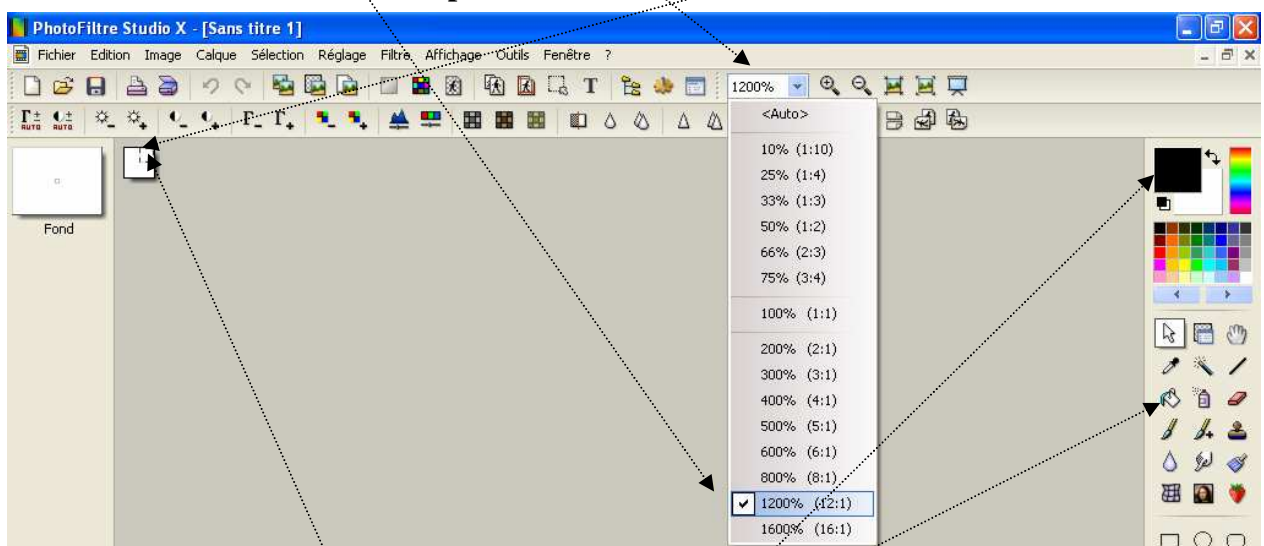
PhotoFiltre Studio X - [Sans titre 1]

Fichier Edition Image Calque Sélection Réglage Filtre Affichage Outils Fenêtre ?

1200%

<Auto>
10% (1:10)
25% (1:4)
33% (1:3)
50% (1:2)
66% (2:3)
75% (3:4)
100% (1:1)
200% (2:1)
300% (3:1)
400% (4:1)
500% (5:1)
600% (6:1)
800% (8:1)
1200% (12:1)
1600% (16:1)

Fond